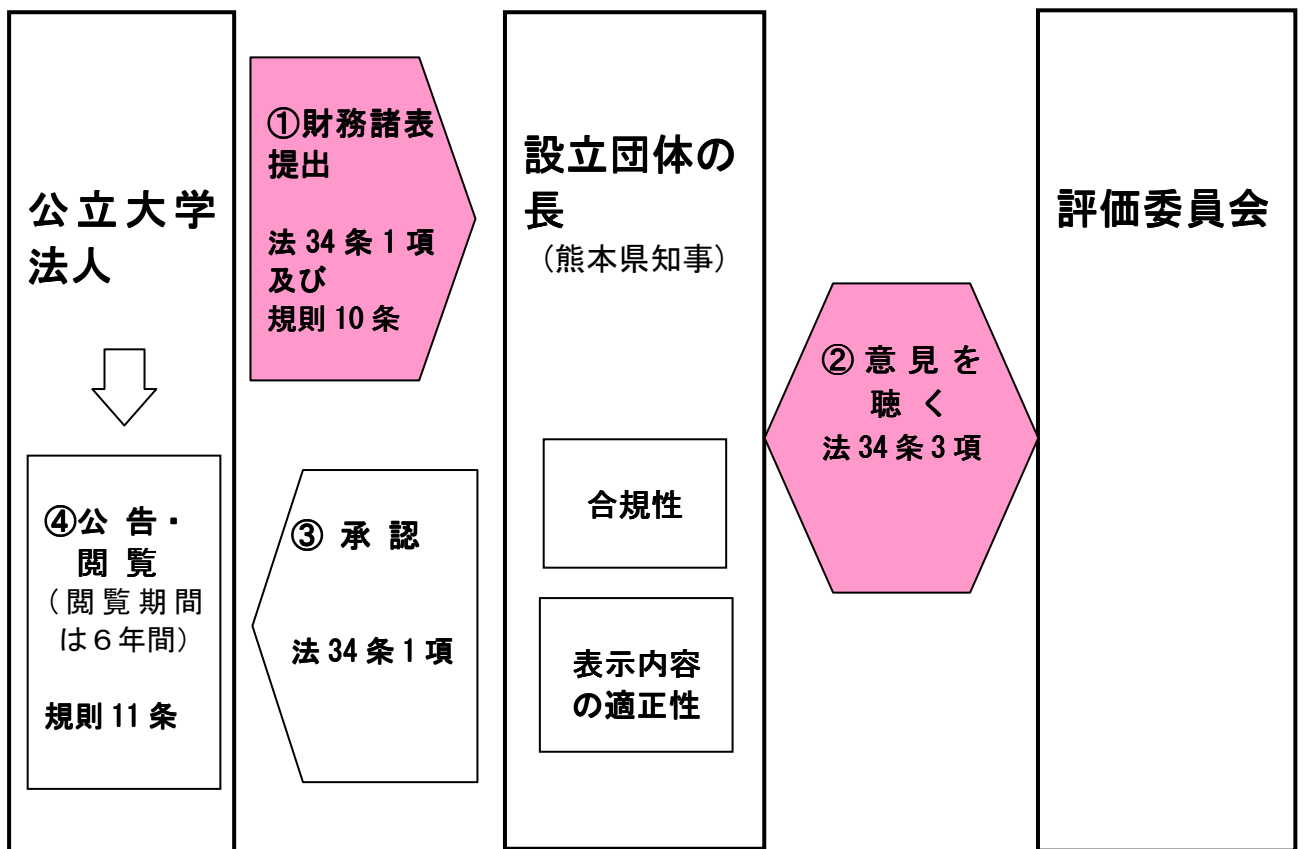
公立大学法人

①財務諸表提出

法 34 条 1 項及び規則 10 条

設立団体の長
（熊本県知事）

評価委員会

② 意見を聴く
法 34 条 3 項

合規性

表示内容の適正性

③ 承 認

法 34 条 1 項

④公 告・閲 覧
（閲覧期間は６年間）

規則 11 条